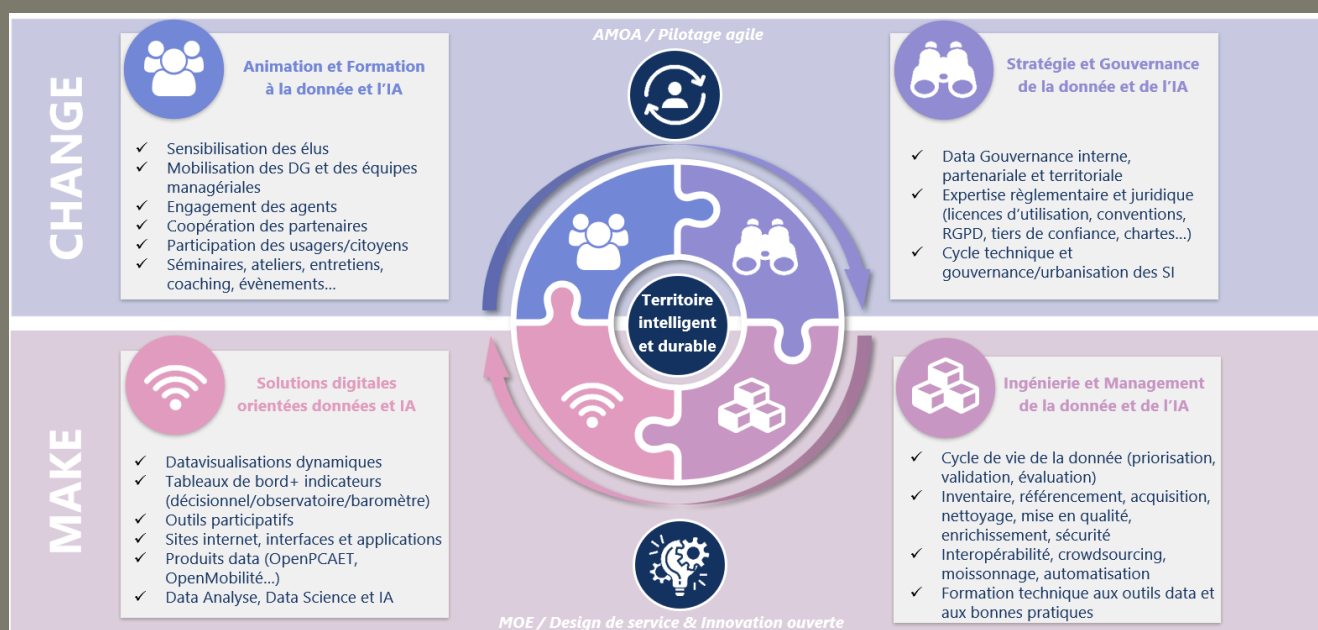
CHANGE

AMOA / Pilotage agile

Animation et Formation à la donnée et l'IA

✓ Sensibilisation des élus
✓ Mobilisation des DG et des équipes managériales
✓ Engagement des agents
✓ Coopération des partenaires
✓ Participation des usagers/citoyens
✓ Séminaires, ateliers, entretiens, coaching, évènements…

Stratégie et Gouvernance de la donnée et de l'IA

✓ Data Gouvernance interne, partenariale et territoriale
✓ Expertise règlementaire et juridique (licences d'utilisation, conventions, RGPD, tiers de confiance, chartes…)
✓ Cycle technique et gouvernance/urbanisation des SI

Territoire intelligent et durable

MAKE

Solutions digitales orientées données et IA

✓ Datavisualisations dynamiques
✓ Tableaux de bord+ indicateurs (décisionnel/observatoire/baromètre)
✓ Outils participatifs
✓ Sites internet, interfaces et applications
✓ Produits data (OpenPCAET, OpenMobilité…)
✓ Data Analyse, Data Science et IA

Ingénierie et Management de la donnée et de l'IA

✓ Cycle de vie de la donnée (priorisation, validation, évaluation)
✓ Inventaire, référencement, acquisition, nettoyage, mise en qualité, enrichissement, sécurité
✓ Interopérabilité, crowdsourcing, moissonnage, automatisation
✓ Formation technique aux outils data et aux bonnes pratiques

MOE / Design de service & Innovation ouverte